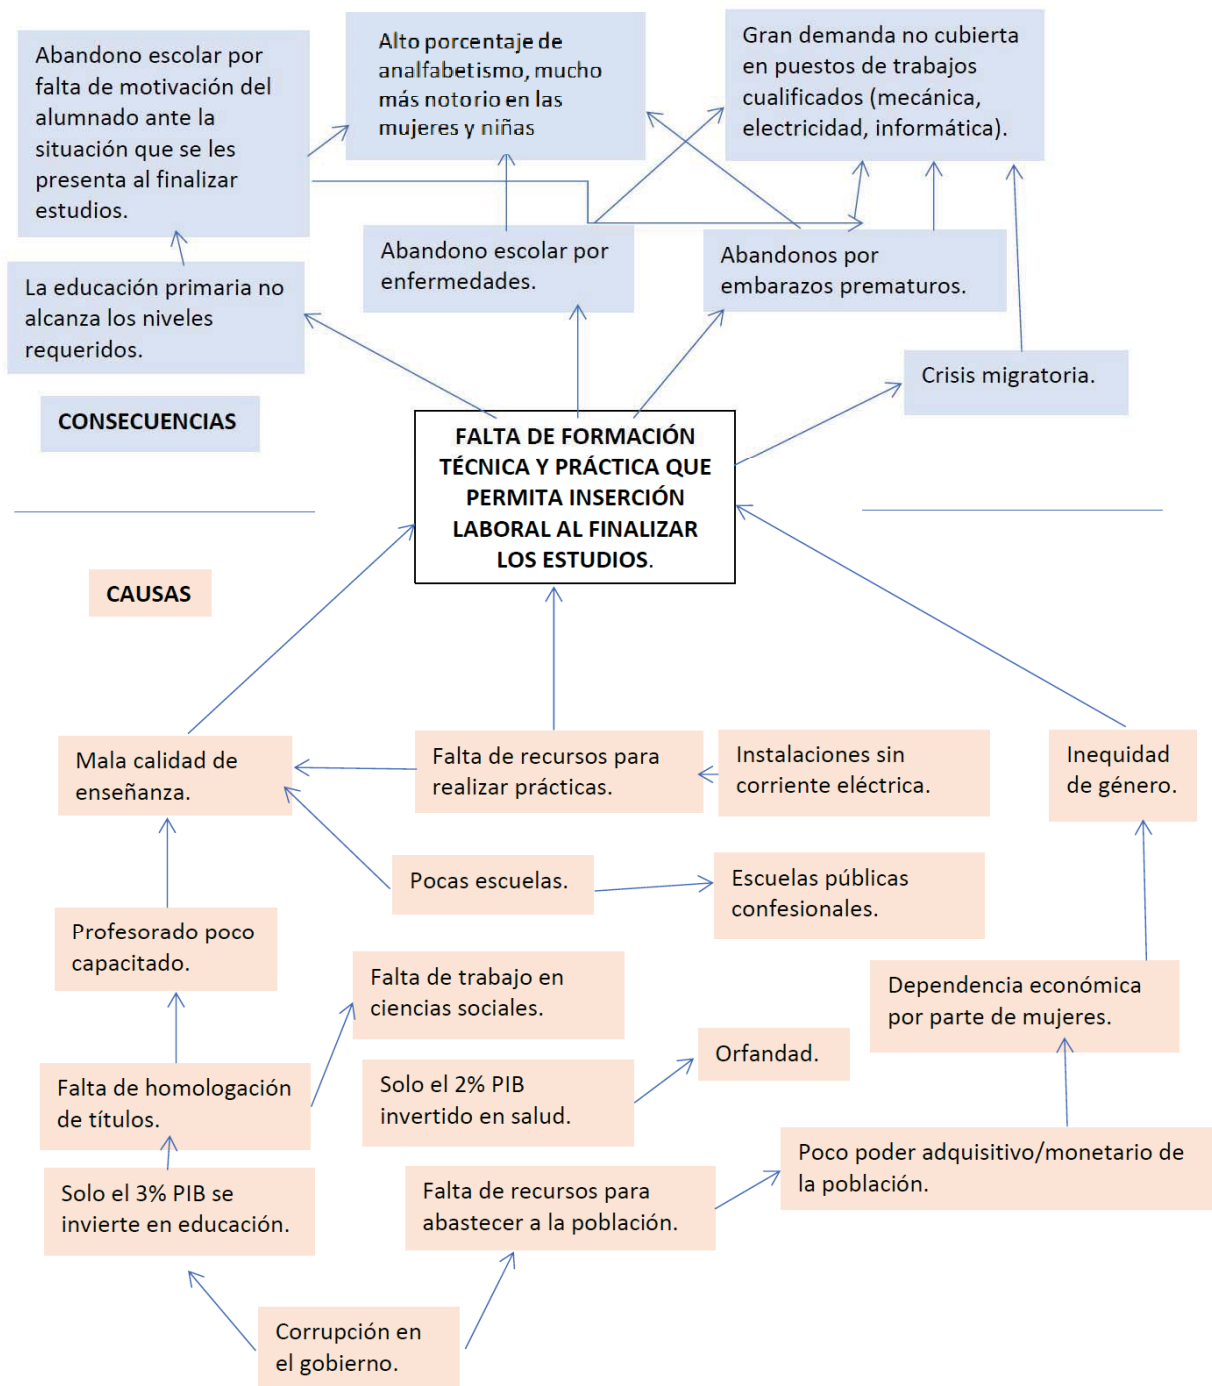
Abandono escolar por falta de motivación del alumnado ante la situación que se les presenta al finalizar estudios.

Alto porcentaje de analfabetismo, mucho más notorio en las mujeres y niñas

Gran demanda no cubierta en puestos de trabajos cualificados (mecánica, electricidad, informática).

La educación primaria no alcanza los niveles requeridos.

Abandono escolar por enfermedades.

Abandonos por embarazos prematuros.

Crisis migratoria.

CONSECUENCIAS

FALTA DE FORMACIÓN TÉCNICA Y PRÁCTICA QUE PERMITA INSERCIÓN LABORAL AL FINALIZAR LOS ESTUDIOS.

CAUSAS

Mala calidad de enseñanza.

Falta de recursos para realizar prácticas.

Instalaciones sin corriente eléctrica.

Inequidad de género.

Pocas escuelas.

Escuelas públicas confesionales.

Profesorado poco capacitado.

Falta de trabajo en ciencias sociales.

Dependencia económica por parte de mujeres.

Orfandad.

Falta de homologación de títulos.

Solo el 2% PIB invertido en salud.

Poco poder adquisitivo/monetario de la población.

Solo el 3% PIB se invierte en educación.

Falta de recursos para abastecer a la población.

Corrupción en el gobierno.